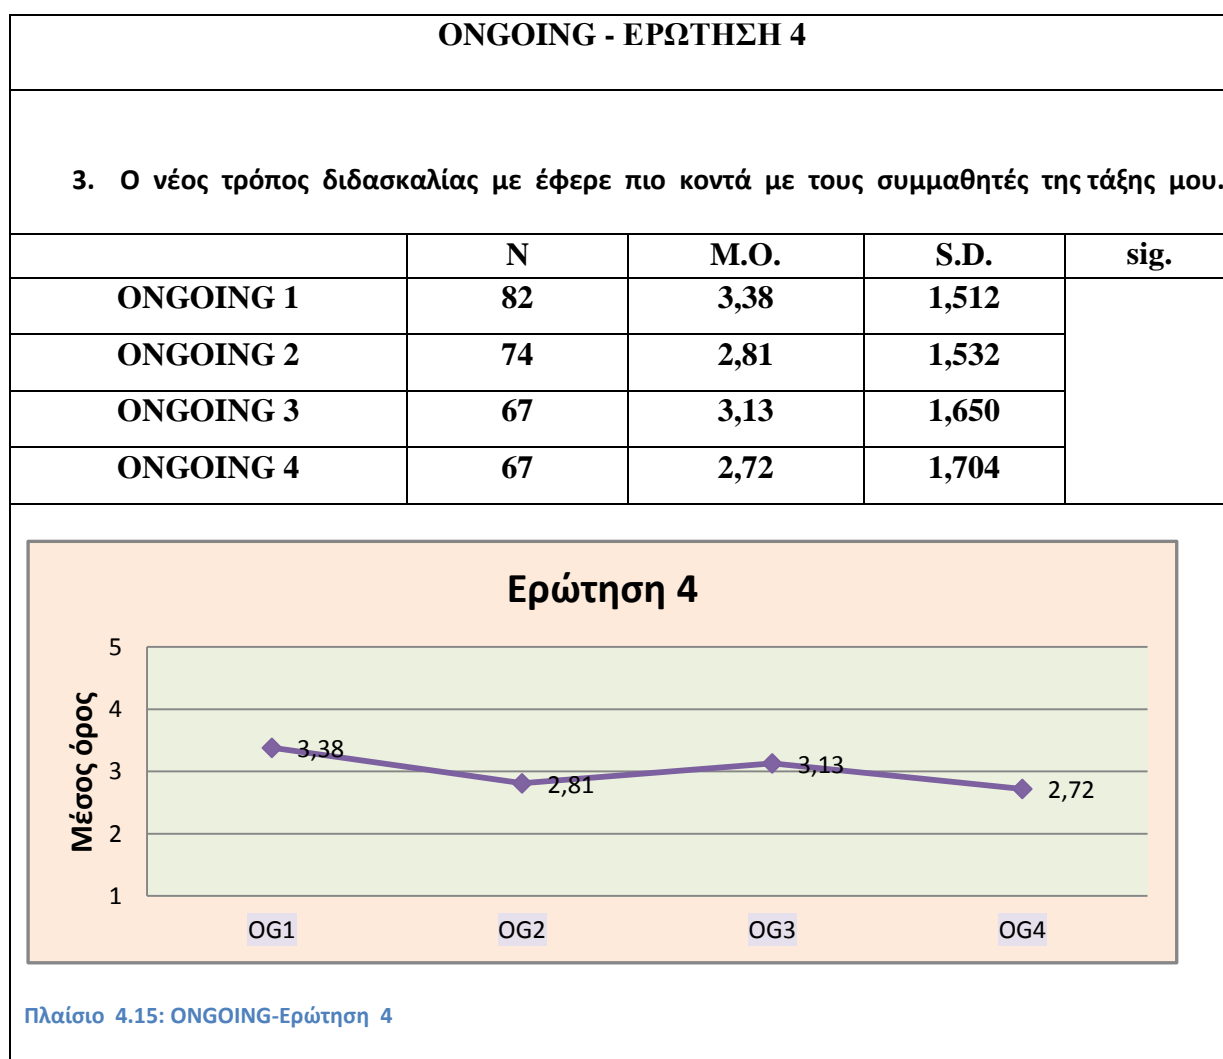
ONGOING - ΕΡΩΤΗΣΗ 4

3. Ο νέος τρόπος διδασκαλίας με έφερε πιο κοντά με τους συμμαθητές της τάξης μου.

| | N | M.O. | S.D. | sig. |
|---|---|---|---|---|
| ONGOING 1 | 82 | 3,38 | 1,512 | |
| ONGOING 2 | 74 | 2,81 | 1,532 | |
| ONGOING 3 | 67 | 3,13 | 1,650 | |
| ONGOING 4 | 67 | 2,72 | 1,704 | |

Ερώτηση 4

Μέσος όρος

5
4
3
2
1

3,38
2,81
3,13
2,72

OG1 OG2 OG3 OG4

Πλαίσιο 4.15: ONGOING-Ερώτηση 4